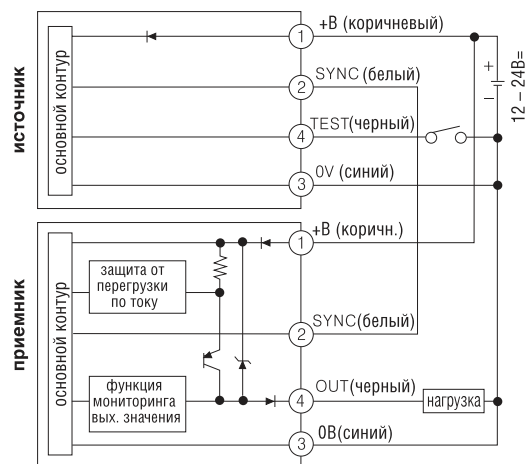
источник

основной контур

1 +В (коричневый)

2 SYNC (белый)

4 TEST(черный)

3 0V (синий)

12 – 24В=

приемник

основной контур

защита от перегрузки по току

функция мониторинга вых. значения

1 +В (коричн.)

2 SYNC(белый)

4 OUT(черный)

нагрузка

3 0В(синий)